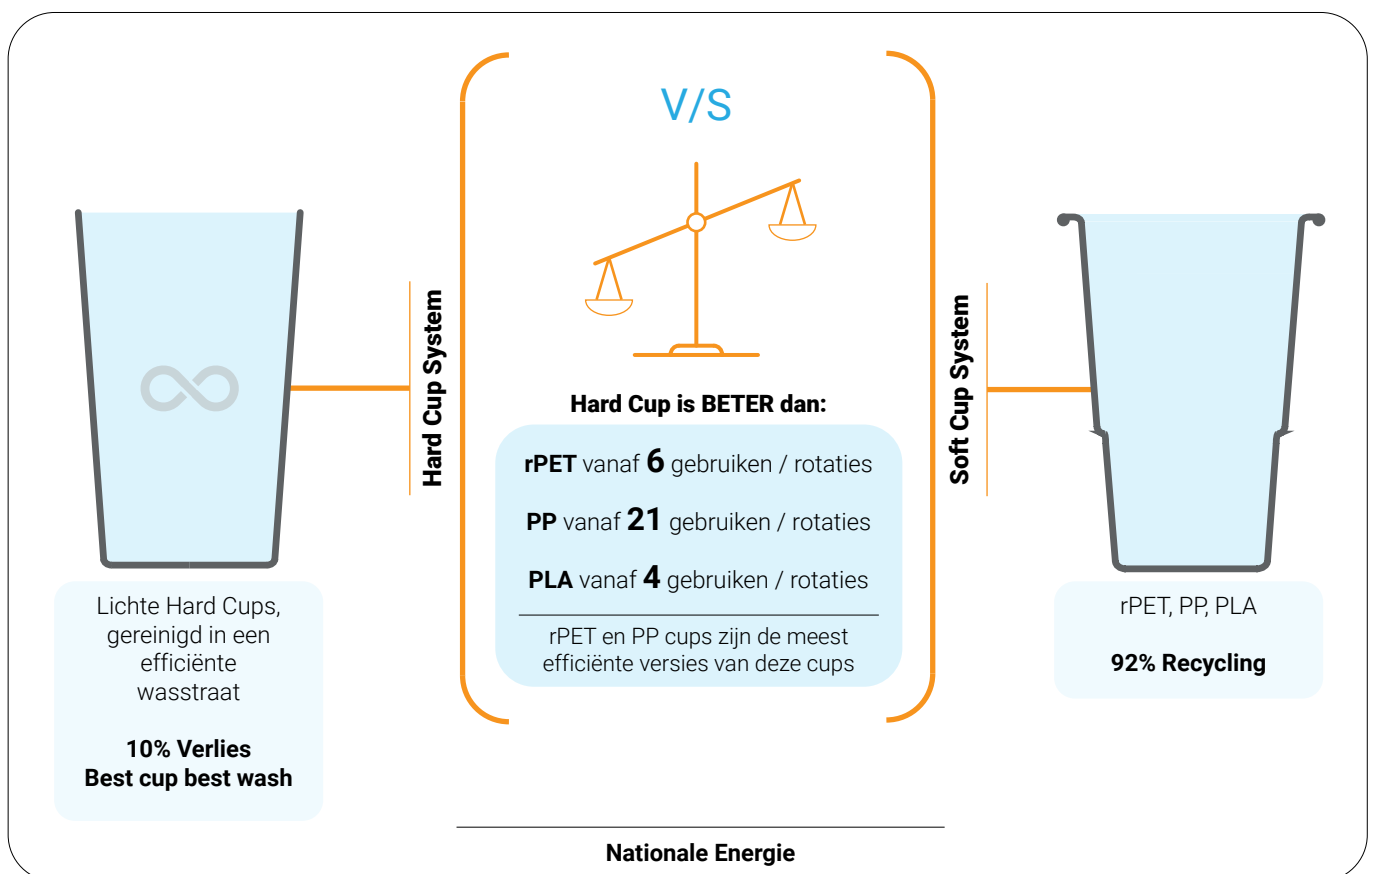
Lichte Hard Cups, gereinigd in een efficiënte wasstraat

10% Verlies
Best cup best wash

Hard Cup System

V/S

Hard Cup is BETER dan:

rPET vanaf 6 gebruiken / rotaties

PP vanaf 21 gebruiken / rotaties

PLA vanaf 4 gebruiken / rotaties

rPET en PP cups zijn de meest efficiënte versies van deze cups

Soft Cup System

rPET, PP, PLA

92% Recycling

Nationale Energie